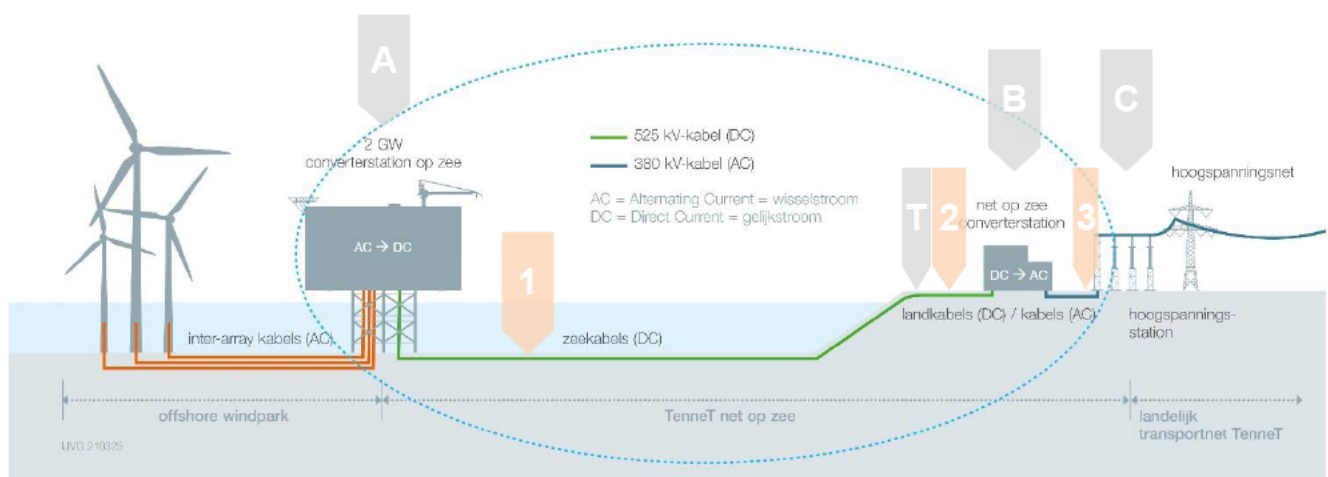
A

2 GW
converterstation op zee

AC → DC

525 kV-kabel (DC)

380 kV-kabel (AC)

AC = Alternating Current = wisselstroom
DC = Direct Current = gelijkstroom

B

C

T

2

3

net op zee
converterstation

DC → AC

hoogspanningsnet

1

inter-array kabels (AC)

zeekabels (DC)

landkabels (DC) / kabels (AC)

hoogspannings-
station

offshore windpark

TenneT net op zee

landelijk
transportnet TenneT

UVG 210325